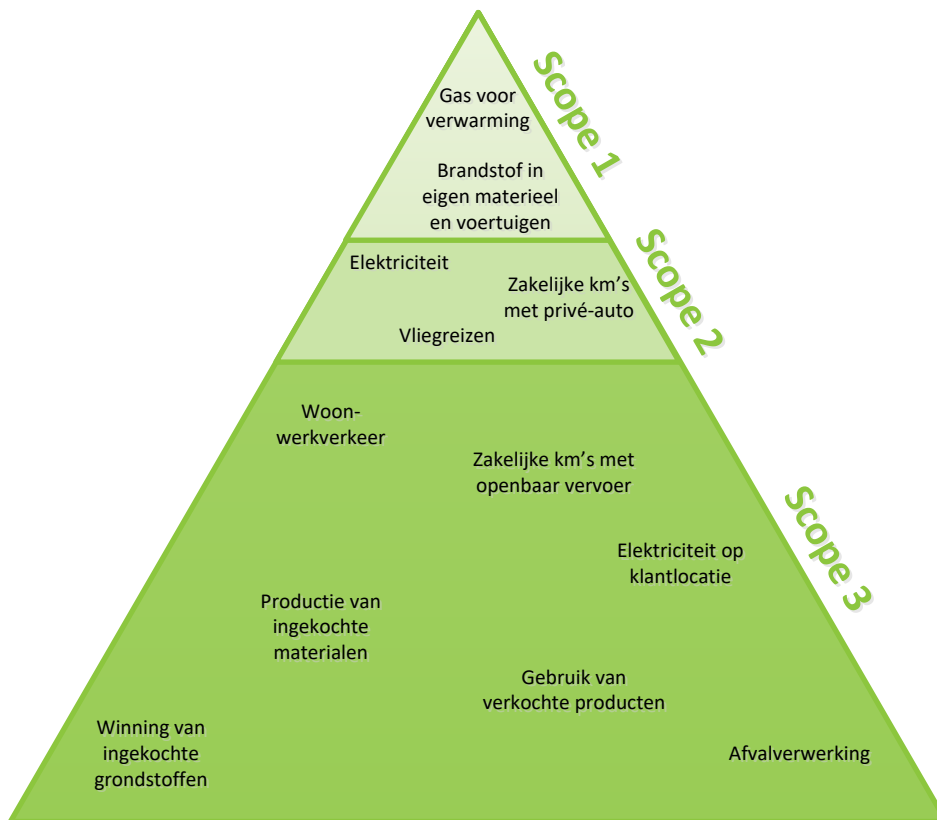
Scope 1

Gas voor verwarming

Brandstof in eigen materieel en voertuigen

Scope 2

Elektriciteit

Zakelijke km's met privé-auto

Vliegreizen

Scope 3

Woon-werkverkeer

Zakelijke km's met openbaar vervoer

Elektriciteit op klantlocatie

Productie van ingekochte materialen

Gebruik van verkochte producten

Winning van ingekochte grondstoffen

Afvalverwerking